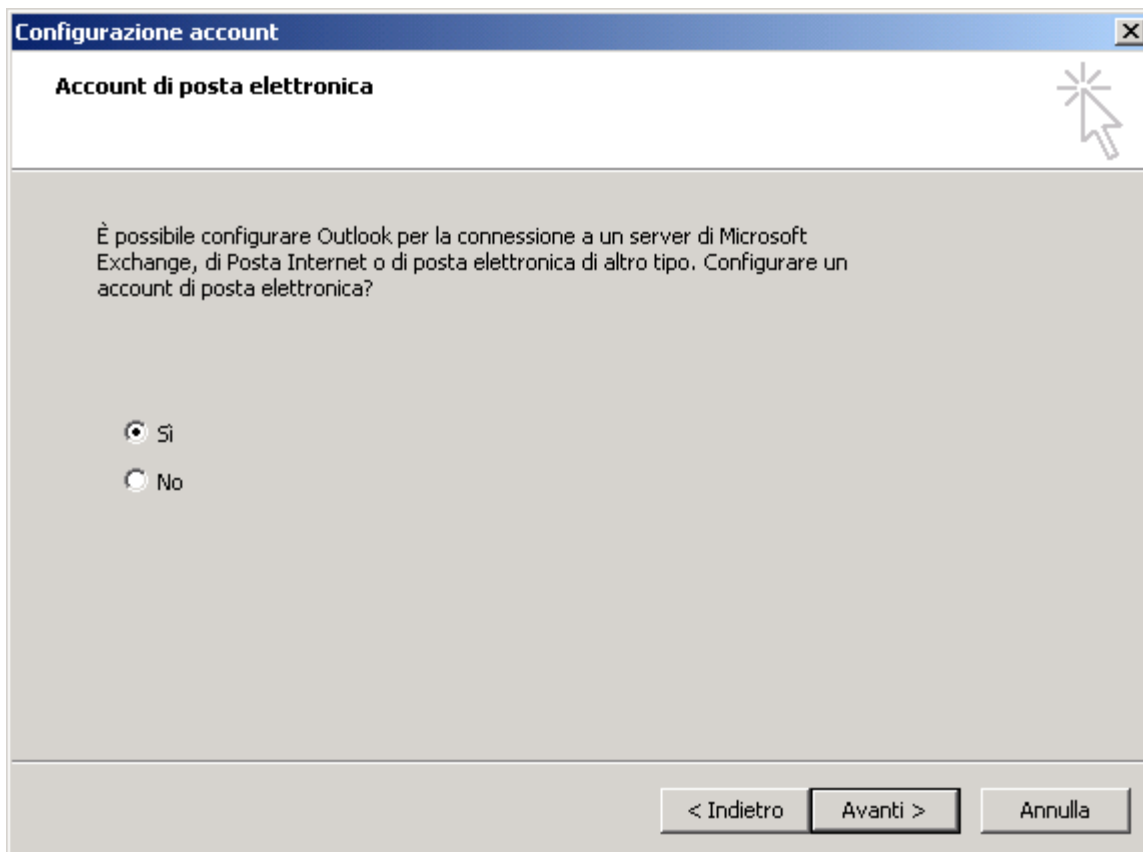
Configurazione account

Account di posta elettronica

È possibile configurare Outlook per la connessione a un server di Microsoft Exchange, di Posta Internet o di posta elettronica di altro tipo. Configurare un account di posta elettronica?

Sì

No

< Indietro

Avanti >

Annulla